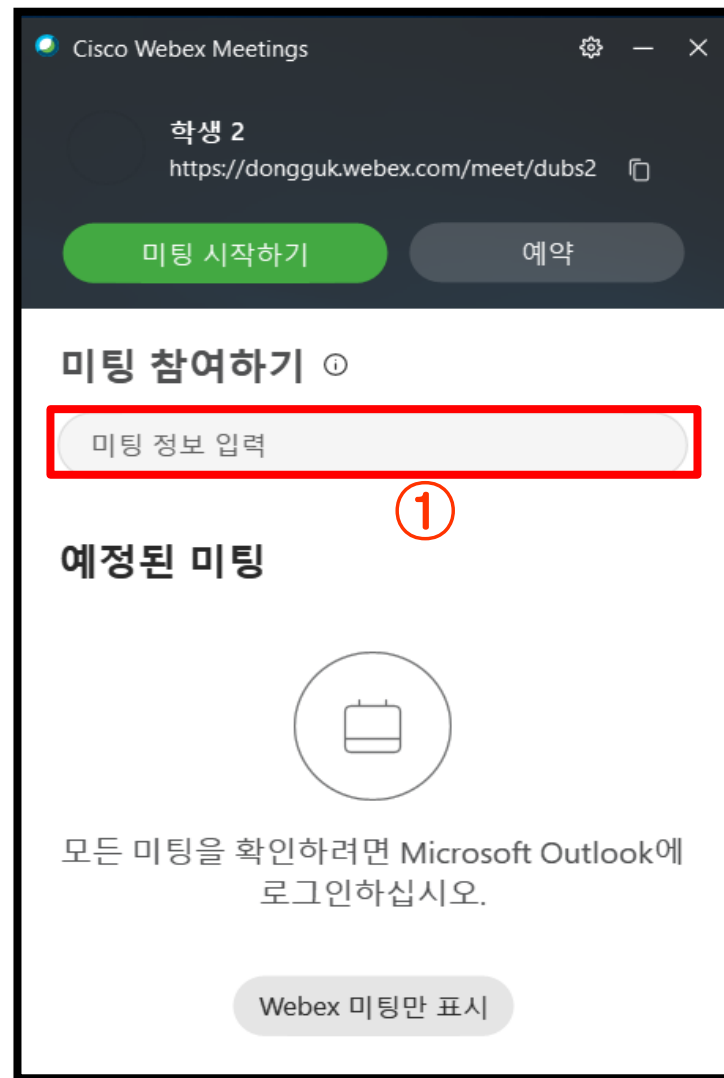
Cisco Webex Meetings

학생 2
https://dongguk.webex.com/meet/dubs2

미팅 시작하기
예약

미팅 참여하기 ⓘ

미팅 정보 입력

①

예정된 미팅

모든 미팅을 확인하려면 Microsoft Outlook에 로그인하십시오.

Webex 미팅만 표시